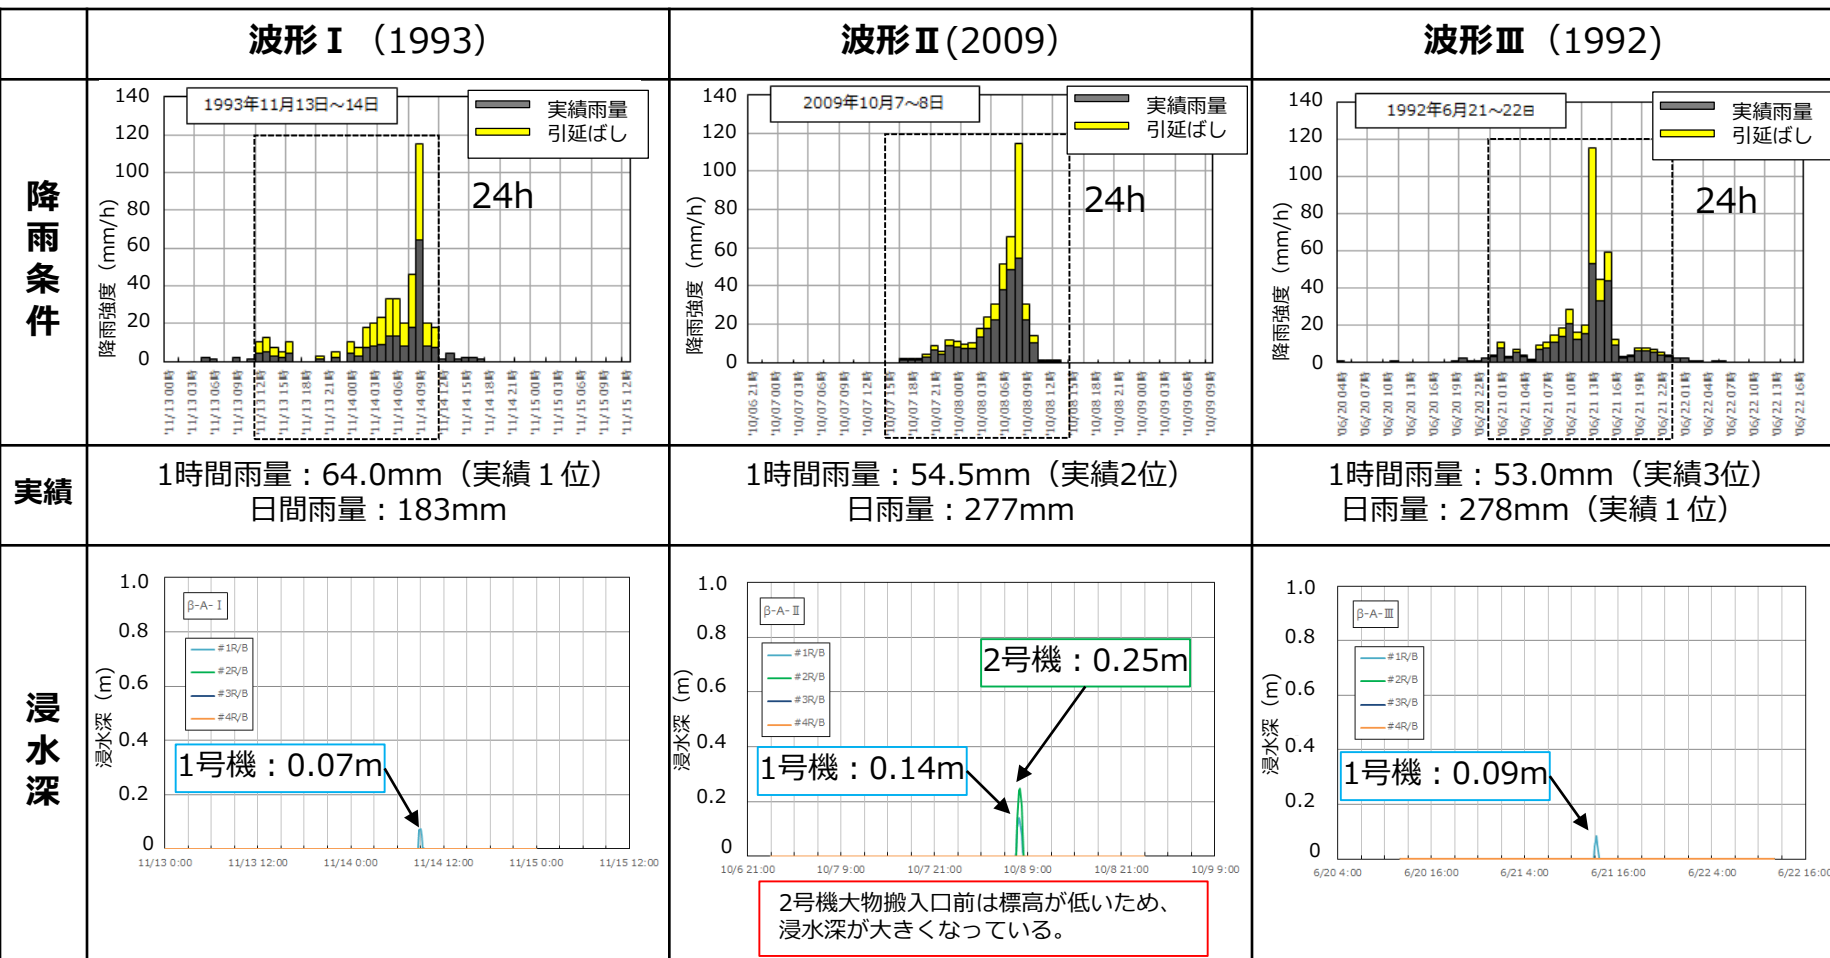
| | 波形Ⅰ（1993） | 波形Ⅱ(2009) | 波形Ⅲ（1992） |
|---|---|---|---|
| 降雨条件 | 1993年11月13日～14日<br>実績雨量<br>引延ばし<br>24h<br>降雨強度（mm/h）<br>140 120 100 80 60 40 20 0<br>'11/13 00時 '11/13 03時 '11/13 06時 '11/13 09時 '11/13 12時 '11/13 15時 '11/13 18時 '11/13 21時 '11/14 00時 '11/14 03時 '11/14 06時 '11/14 09時 '11/14 12時 '11/14 15時 '11/14 18時 '11/14 21時 '11/15 00時 '11/15 03時 '11/15 06時 '11/15 09時 '11/15 12時 | 2009年10月7～8日<br>実績雨量<br>引延ばし<br>24h<br>降雨強度（mm/h）<br>140 120 100 80 60 40 20 0<br>'10/06 21時 '10/07 00時 '10/07 03時 '10/07 06時 '10/07 09時 '10/07 12時 '10/07 15時 '10/07 18時 '10/07 21時 '10/08 00時 '10/08 03時 '10/08 06時 '10/08 09時 '10/08 12時 '10/08 15時 '10/08 18時 '10/08 21時 '10/09 00時 '10/09 03時 '10/09 06時 '10/09 09時 | 1992年6月21～22日<br>実績雨量<br>引延ばし<br>24h<br>降雨強度（mm/h）<br>140 120 100 80 60 40 20 0<br>'06/20 04時 '06/20 07時 '06/20 10時 '06/20 13時 '06/20 16時 '06/20 19時 '06/20 22時 '06/21 01時 '06/21 04時 '06/21 07時 '06/21 10時 '06/21 13時 '06/21 16時 '06/21 19時 '06/21 22時 '06/22 01時 '06/22 04時 '06/22 07時 '06/22 10時 '06/22 13時 '06/22 16時 |
| 実績 | 1時間雨量：64.0mm（実績１位）<br>日間雨量：183mm | 1時間雨量：54.5mm（実績2位）<br>日雨量：277mm | 1時間雨量：53.0mm（実績3位）<br>日雨量：278mm（実績１位） |
| 浸水深 | β-A-Ⅰ<br>#1R/B #2R/B #3R/B #4R/B<br>浸水深（m）<br>1.0 0.8 0.6 0.4 0.2 0<br>1号機：0.07m<br>11/13 0:00 11/13 12:00 11/14 0:00 11/14 12:00 11/15 0:00 11/15 12:00 | β-A-Ⅱ<br>#1R/B #2R/B #3R/B #4R/B<br>浸水深（m）<br>1.0 0.8 0.6 0.4 0.2 0<br>2号機：0.25m<br>1号機：0.14m<br>10/6 21:00 10/7 9:00 10/7 21:00 10/8 9:00 10/8 21:00 10/9 9:00<br>2号機大物搬入口前は標高が低いため、浸水深が大きくなっている。 | β-A-Ⅲ<br>#1R/B #2R/B #3R/B #4R/B<br>浸水深（m）<br>1.0 0.8 0.6 0.4 0.2 0<br>1号機：0.09m<br>6/20 4:00 6/20 16:00 6/21 4:00 6/21 16:00 6/22 4:00 6/22 16:00 |